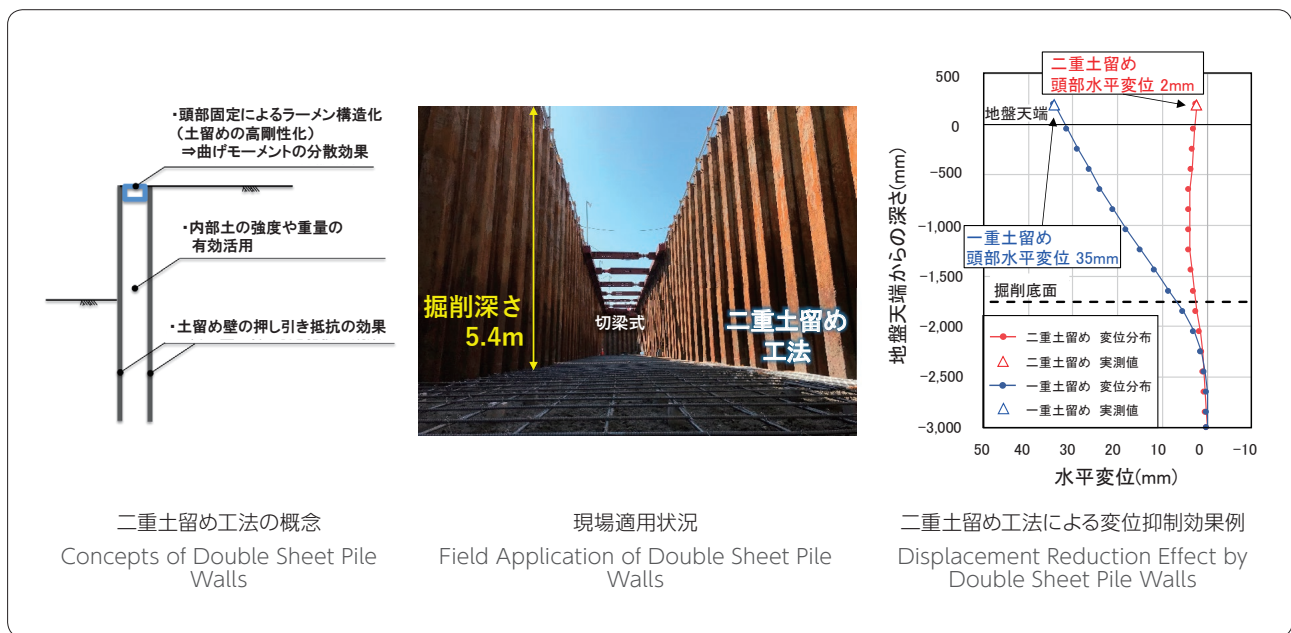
・頭部固定によるラーメン構造化
（土留めの高剛性化）
⇒曲げモーメントの分散効果

・内部土の強度や重量の
有効活用

・土留め壁の押し引き抵抗の効果

掘削深さ
5.4m

切梁式

二重土留め
工法

二重土留め
頭部水平変位 2mm

地盤天端

一重土留め
頭部水平変位 35mm

掘削底面

二重土留め 変位分布
二重土留め 実測値
一重土留め 変位分布
一重土留め 実測値

地盤天端からの深さ(mm)

500
0
−500
−1,000
−1,500
−2,000
−2,500
−3,000

50 40 30 20 10 0 −10

水平変位(mm)

二重土留め工法の概念
Concepts of Double Sheet Pile Walls

現場適用状況
Field Application of Double Sheet Pile Walls

二重土留め工法による変位抑制効果例
Displacement Reduction Effect by Double Sheet Pile Walls